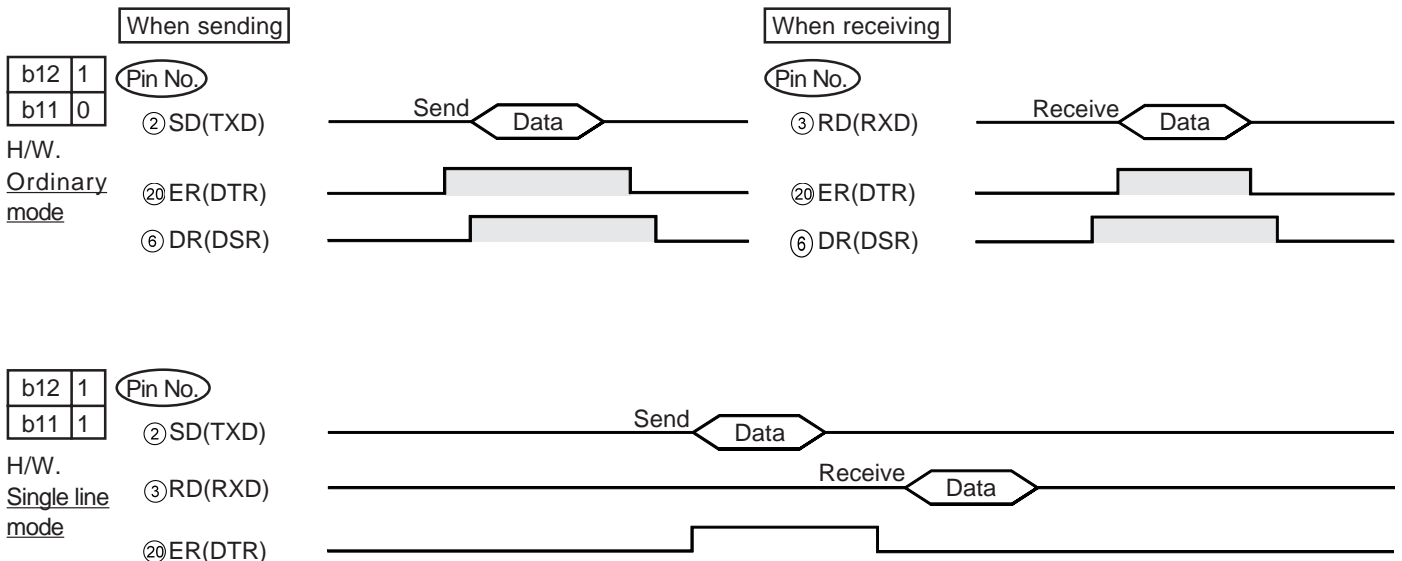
When sending

When receiving

| b12 | 1 |
|---|---|
| b11 | 0 |

H/W. Ordinary mode

Pin No.

②SD(TXD)

Send

Data

⑳ER(DTR)

⑥DR(DSR)

Pin No.

③RD(RXD)

Receive

Data

⑳ER(DTR)

⑥DR(DSR)

| b12 | 1 |
|---|---|
| b11 | 1 |

H/W. Single line mode

Pin No.

②SD(TXD)

Send

Data

③RD(RXD)

Receive

Data

⑳ER(DTR)